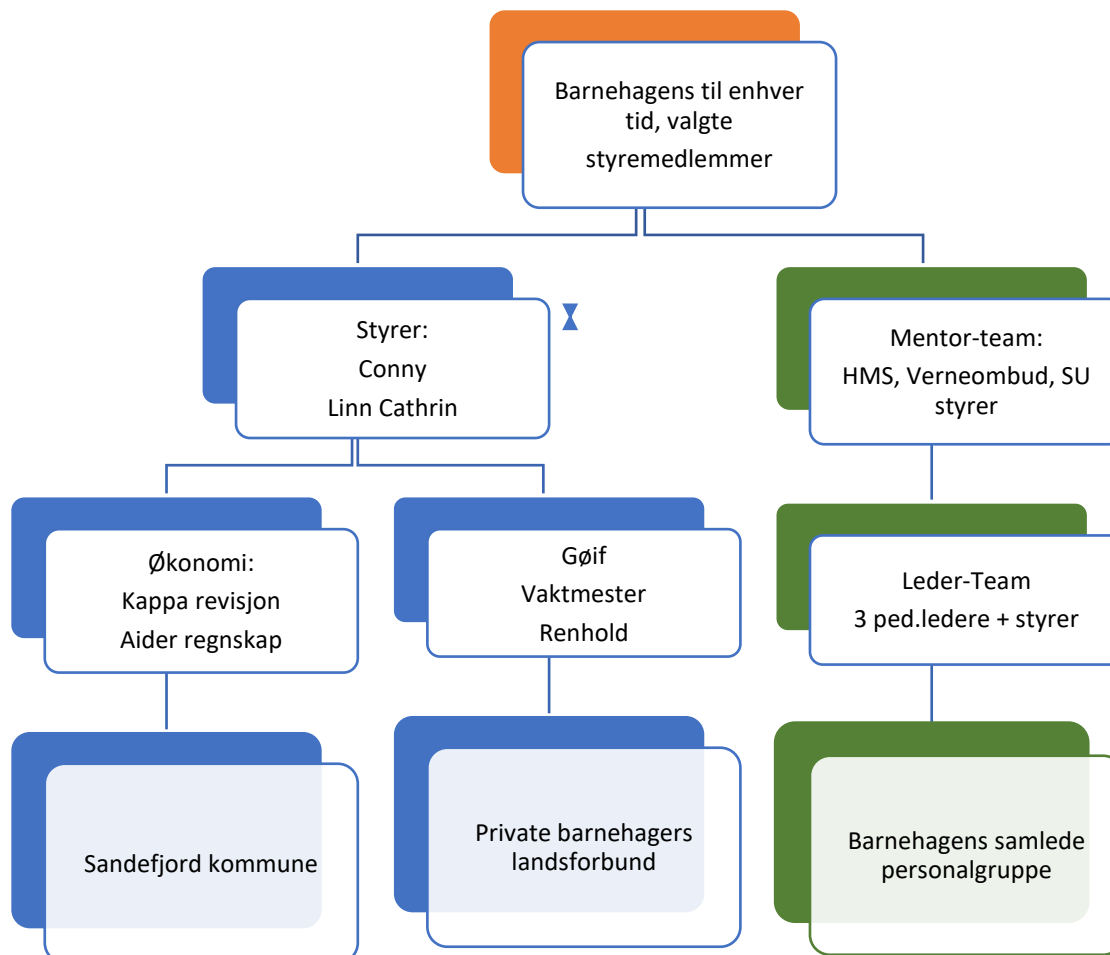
Barnehagens til enhver tid, valgte styremedlemmer

Styrer:
Conny
Linn Cathrin

Mentor-team:
HMS, Verneombud, SU styrer

Økonomi:
Kappa revisjon
Aider regnskap

Gøif
Vaktmester
Renhold

Leder-Team
3 ped.ledere + styrer

Sandefjord kommune

Private barnehagers landsforbund

Barnehagens samlede personalgruppe